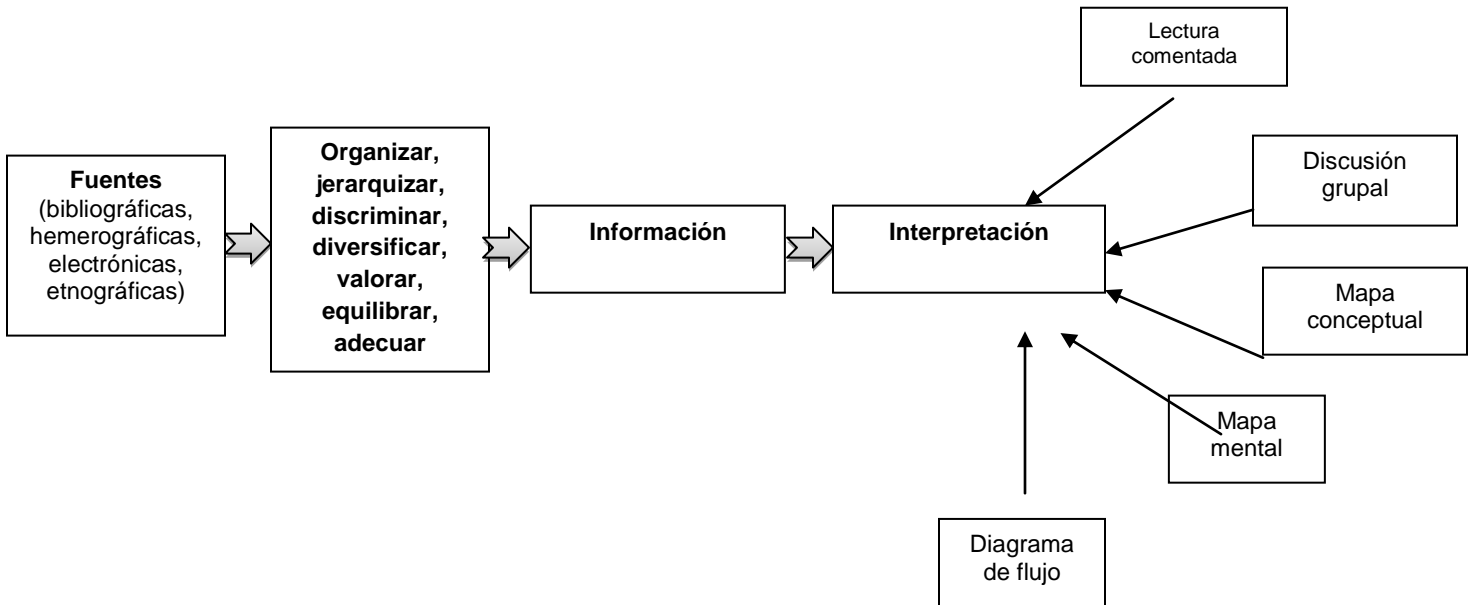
Fuentes
(bibliográficas, hemerográficas, electrónicas, etnográficas)

Organizar, jerarquizar, discriminar, diversificar, valorar, equilibrar, adecuar

Información

Interpretación

Lectura comentada

Discusión grupal

Mapa conceptual

Mapa mental

Diagrama de flujo